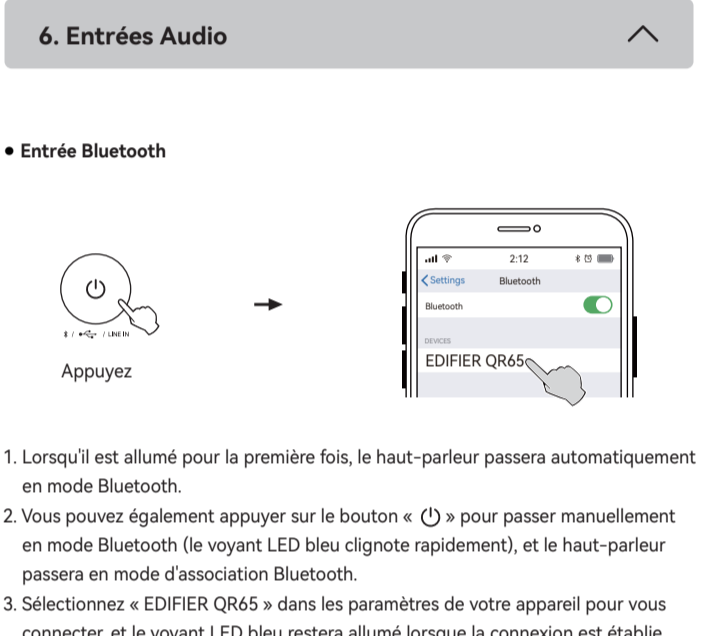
6. Entrées Audio

• Entrée Bluetooth

/ LINE IN

Appuyez

2:12

Settings Bluetooth

Bluetooth

DEVICES

EDIFIER QR65

1. Lorsqu'il est allumé pour la première fois, le haut-parleur passera automatiquement en mode Bluetooth.

2. Vous pouvez également appuyer sur le bouton « ⏻ » pour passer manuellement en mode Bluetooth (le voyant LED bleu clignote rapidement), et le haut-parleur passera en mode d'association Bluetooth.

3. Sélectionnez « EDIFIER QR65 » dans les paramètres de votre appareil pour vous connecter, et le voyant LED bleu restera allumé lorsque la connexion est établie.